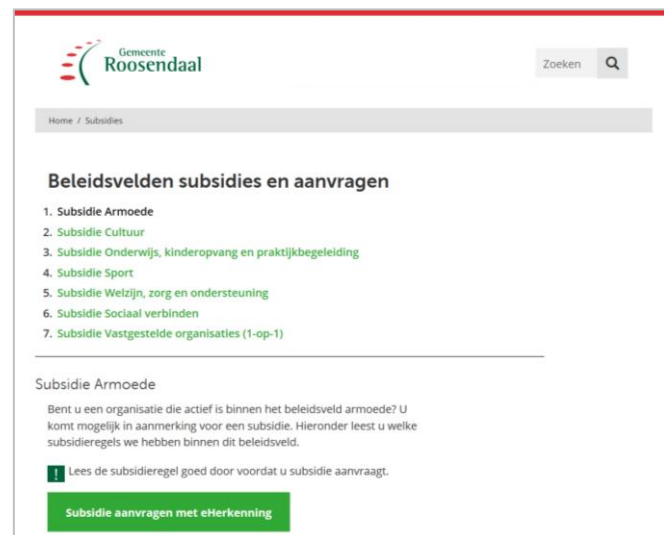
Gemeente
Roosendaal

Zoeken

Home / Subsidies

Beleidsvelden subsidies en aanvragen

1. Subsidie Armoede
2. Subsidie Cultuur
3. Subsidie Onderwijs, kinderopvang en praktijkbegeleiding
4. Subsidie Sport
5. Subsidie Welzijn, zorg en ondersteuning
6. Subsidie Sociaal verbinden
7. Subsidie Vastgestelde organisaties (1-op-1)

Subsidie Armoede

Bent u een organisatie die actief is binnen het beleidsveld armoede? U komt mogelijk in aanmerking voor een subsidie. Hieronder leest u welke subsidieregels we hebben binnen dit beleidsveld.

! Lees de subsidieregel goed door voordat u subsidie aanvraagt.

Subsidie aanvragen met eHerkenning